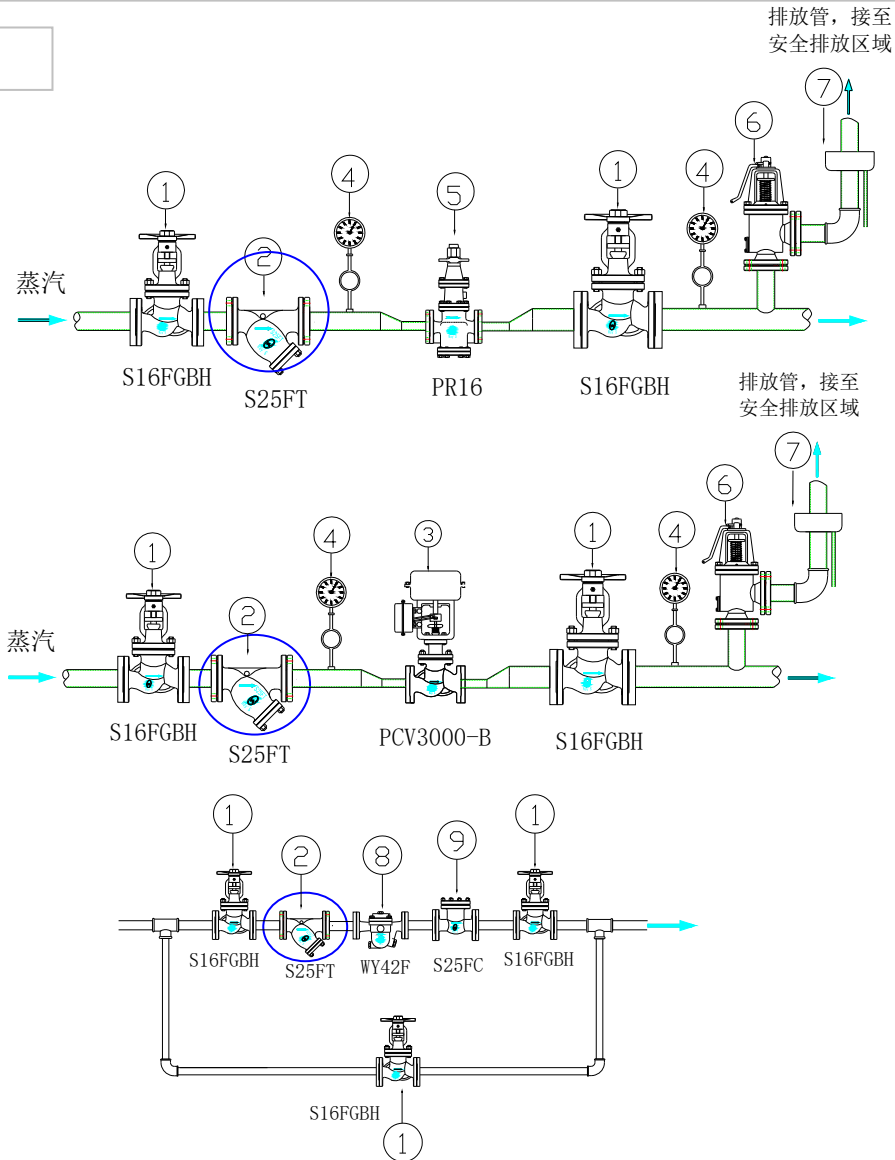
排放管，接至安全排放区域

7

6

1

4

5

1

4

2

蒸汽

S16FGBH

S25FT

PR16

S16FGBH

排放管，接至安全排放区域

7

6

4

3

1

4

1

2

蒸汽

S16FGBH

S25FT

PCV3000-B

S16FGBH

1

2

8

9

1

S16FGBH

S25FT

WY42F

S25FC

S16FGBH

S16FGBH

1